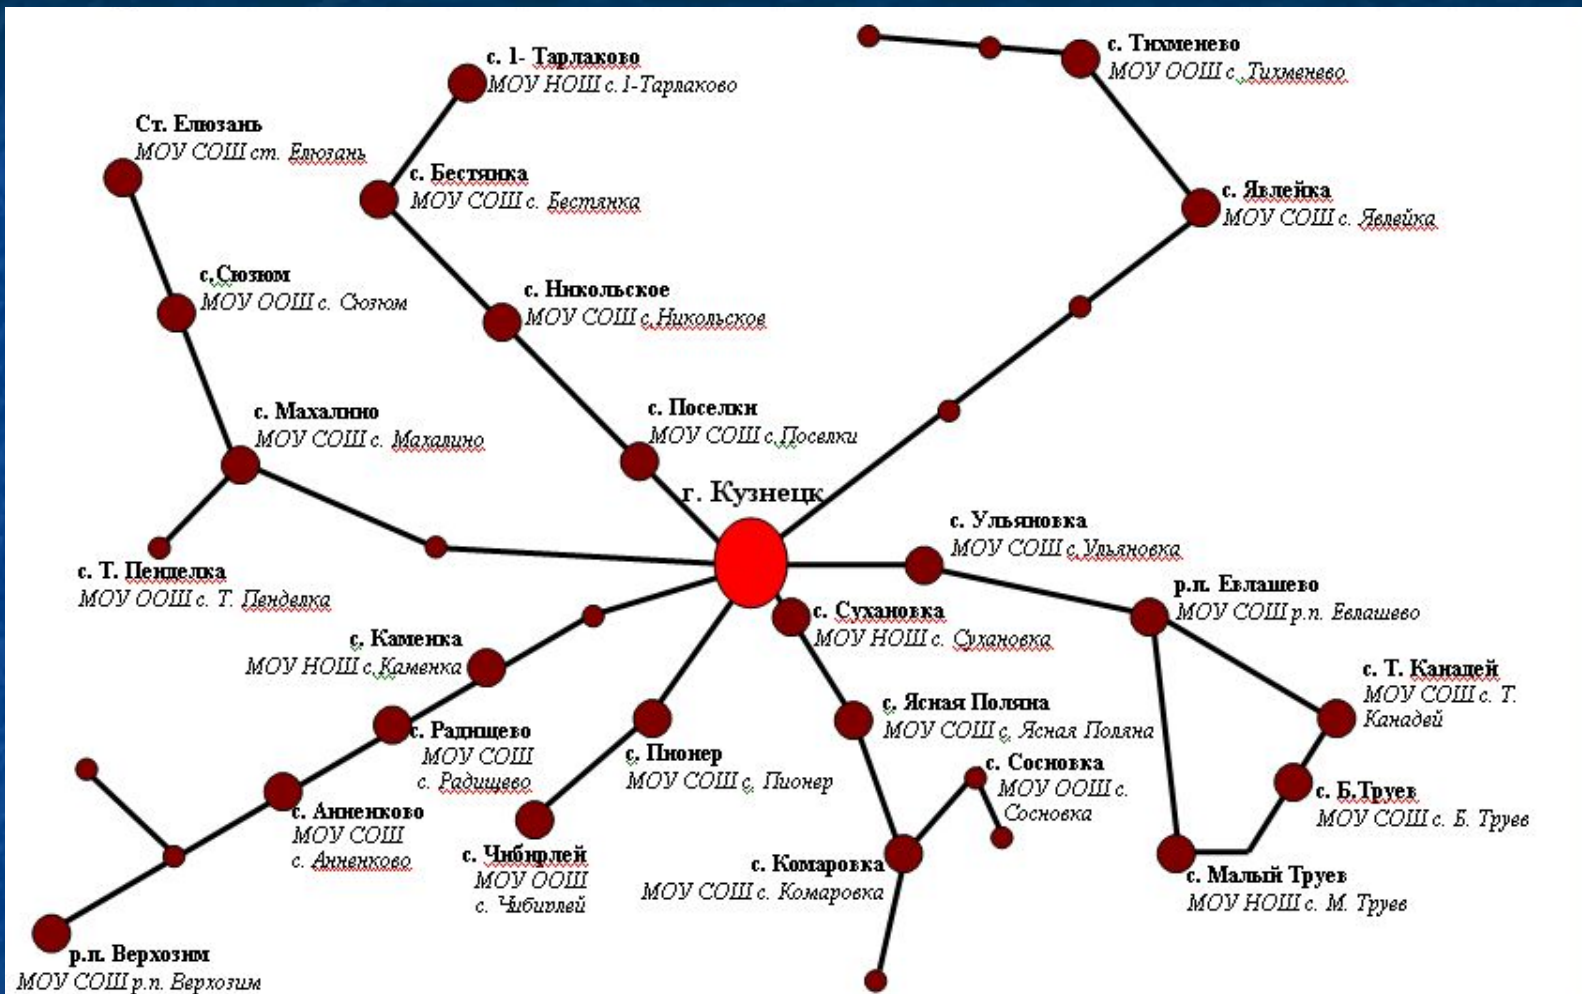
с. 1- Тарлаково
МОУ НОШ с. 1-Тарлаково

с. Тихменево
МОУ ООШ с. Тихменево

Ст. Елюзань
МОУ СОШ ст. Елюзань

с. Бестянка
МОУ СОШ с. Бестянка

с. Явлейка
МОУ СОШ с. Явлейка

с.Сюзюм
МОУ ООШ с. Сюзюм

с. Никольское
МОУ СОШ с.Никольское

с. Махалино
МОУ СОШ с. Махалино

с. Поселки
МОУ СОШ с.Поселки

г. Кузнецк

с. Ульяновка
МОУ СОШ с.Ульяновка

с. Т. Пенделка
МОУ ООШ с. Т. Пенделка

р.п. Евлашево
МОУ СОШ р.п. Евлашево

с. Сухановка
МОУ НОШ с. Сухановка

с. Каменка
МОУ НОШ с.Каменка

с. Т. Канадей
МОУ СОШ с. Т. Канадей

с. Ясная Поляна
МОУ СОШ с. Ясная Поляна

с. Радищево
МОУ СОШ
с. Радищево

с. Пионер
МОУ СОШ с. Пионер

с. Сосновка
МОУ ООШ с. Сосновка

с. Б.Труев
МОУ СОШ с. Б. Труев

с. Анненково
МОУ СОШ
с. Анненково

с. Чибирлей
МОУ ООШ
с. Чибирлей

с. Комаровка
МОУ СОШ с. Комаровка

с. Малый Труев
МОУ НОШ с. М. Труев

р.п. Верхозим
МОУ СОШ р.п. Верхозим